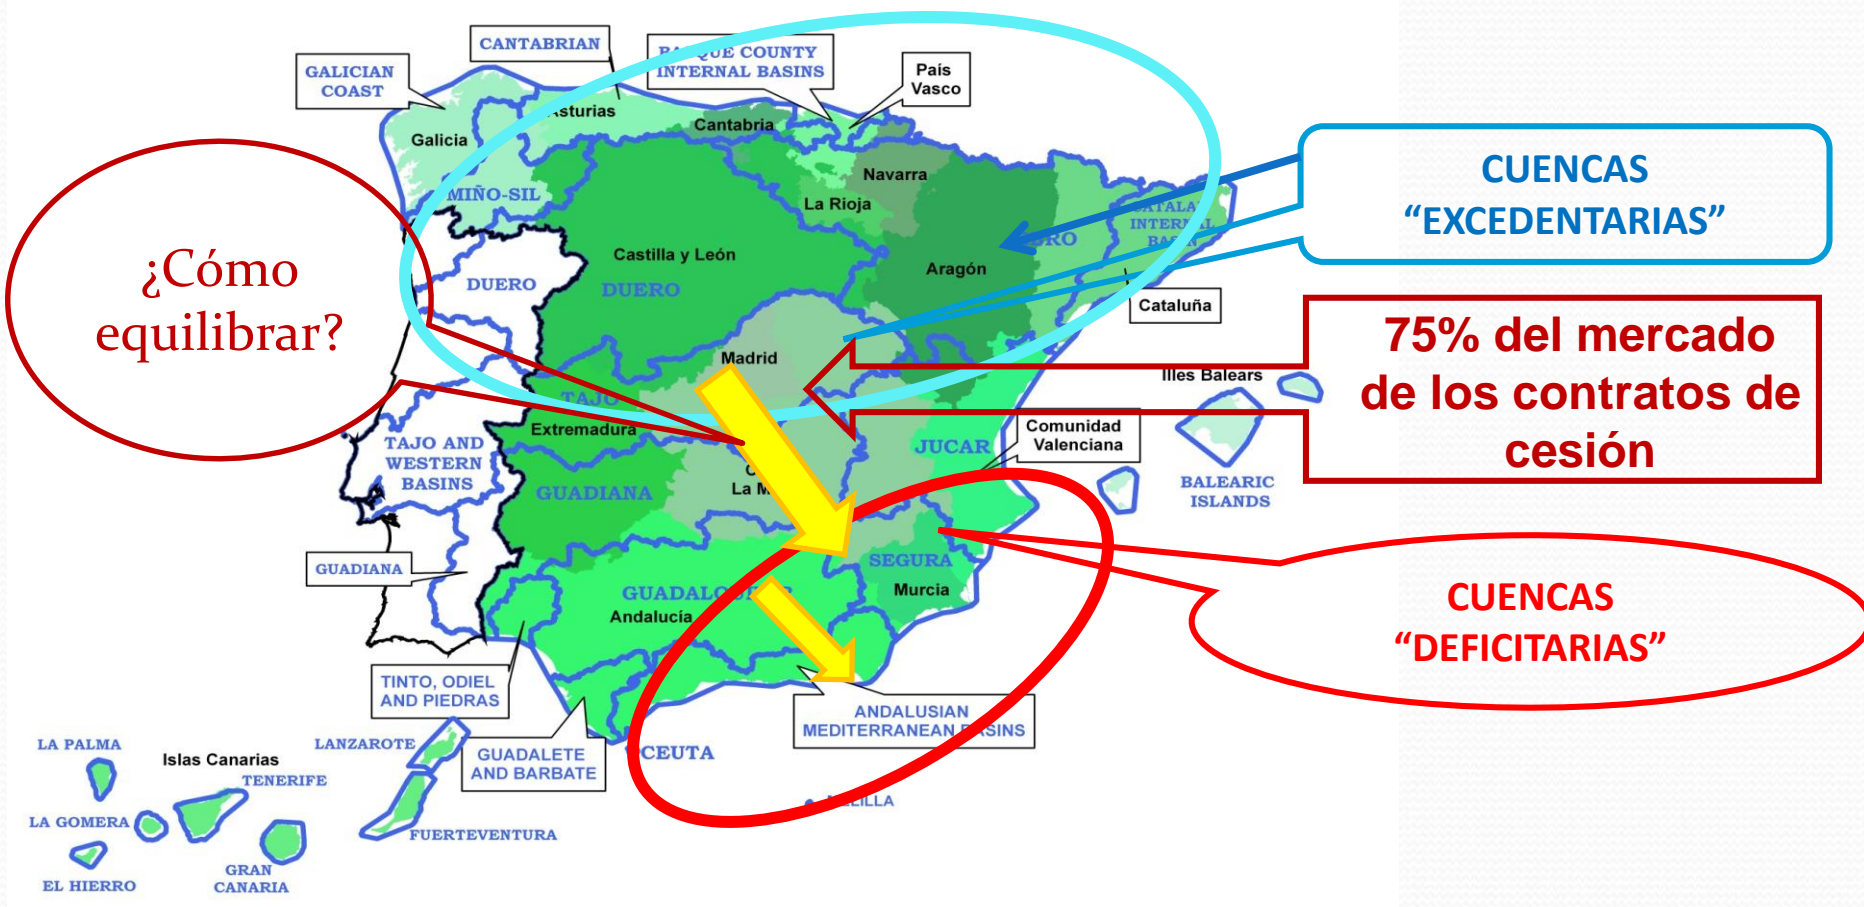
CANTABRIAN

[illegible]QUE COUNTY INTERNAL BASINS

País Vasco

GALICIAN COAST

Asturias

Galicia

Cantabria

Navarra

La Rioja

MIÑO-SIL

CUENCAS "EXCEDENTARIAS"

¿Cómo equilibrar?

DUERO

Castilla y León

DUERO

Aragón

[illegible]RO

CATALA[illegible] INTER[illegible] BA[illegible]

Cataluña

Madrid

75% del mercado de los contratos de cesión

Illes Balears

TAJO

Extremadura

TAJO AND WESTERN BASINS

Comunidad Valenciana

JUCAR

GUADIANA

C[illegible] La M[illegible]

BALEARIC ISLANDS

GUADIANA

SEGURA

Murcia

CUENCAS "DEFICITARIAS"

GUADAL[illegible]

Andalucía

TINTO, ODIEL AND PIEDRAS

ANDALUSIAN MEDITERRANEAN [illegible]SINS

LA PALMA

Islas Canarias

LANZAROTE

TENERIFE

GUADALETE AND BARBATE

CEUTA

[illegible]LILLA

LA GOMERA

FUERTEVENTURA

EL HIERRO

GRAN CANARIA